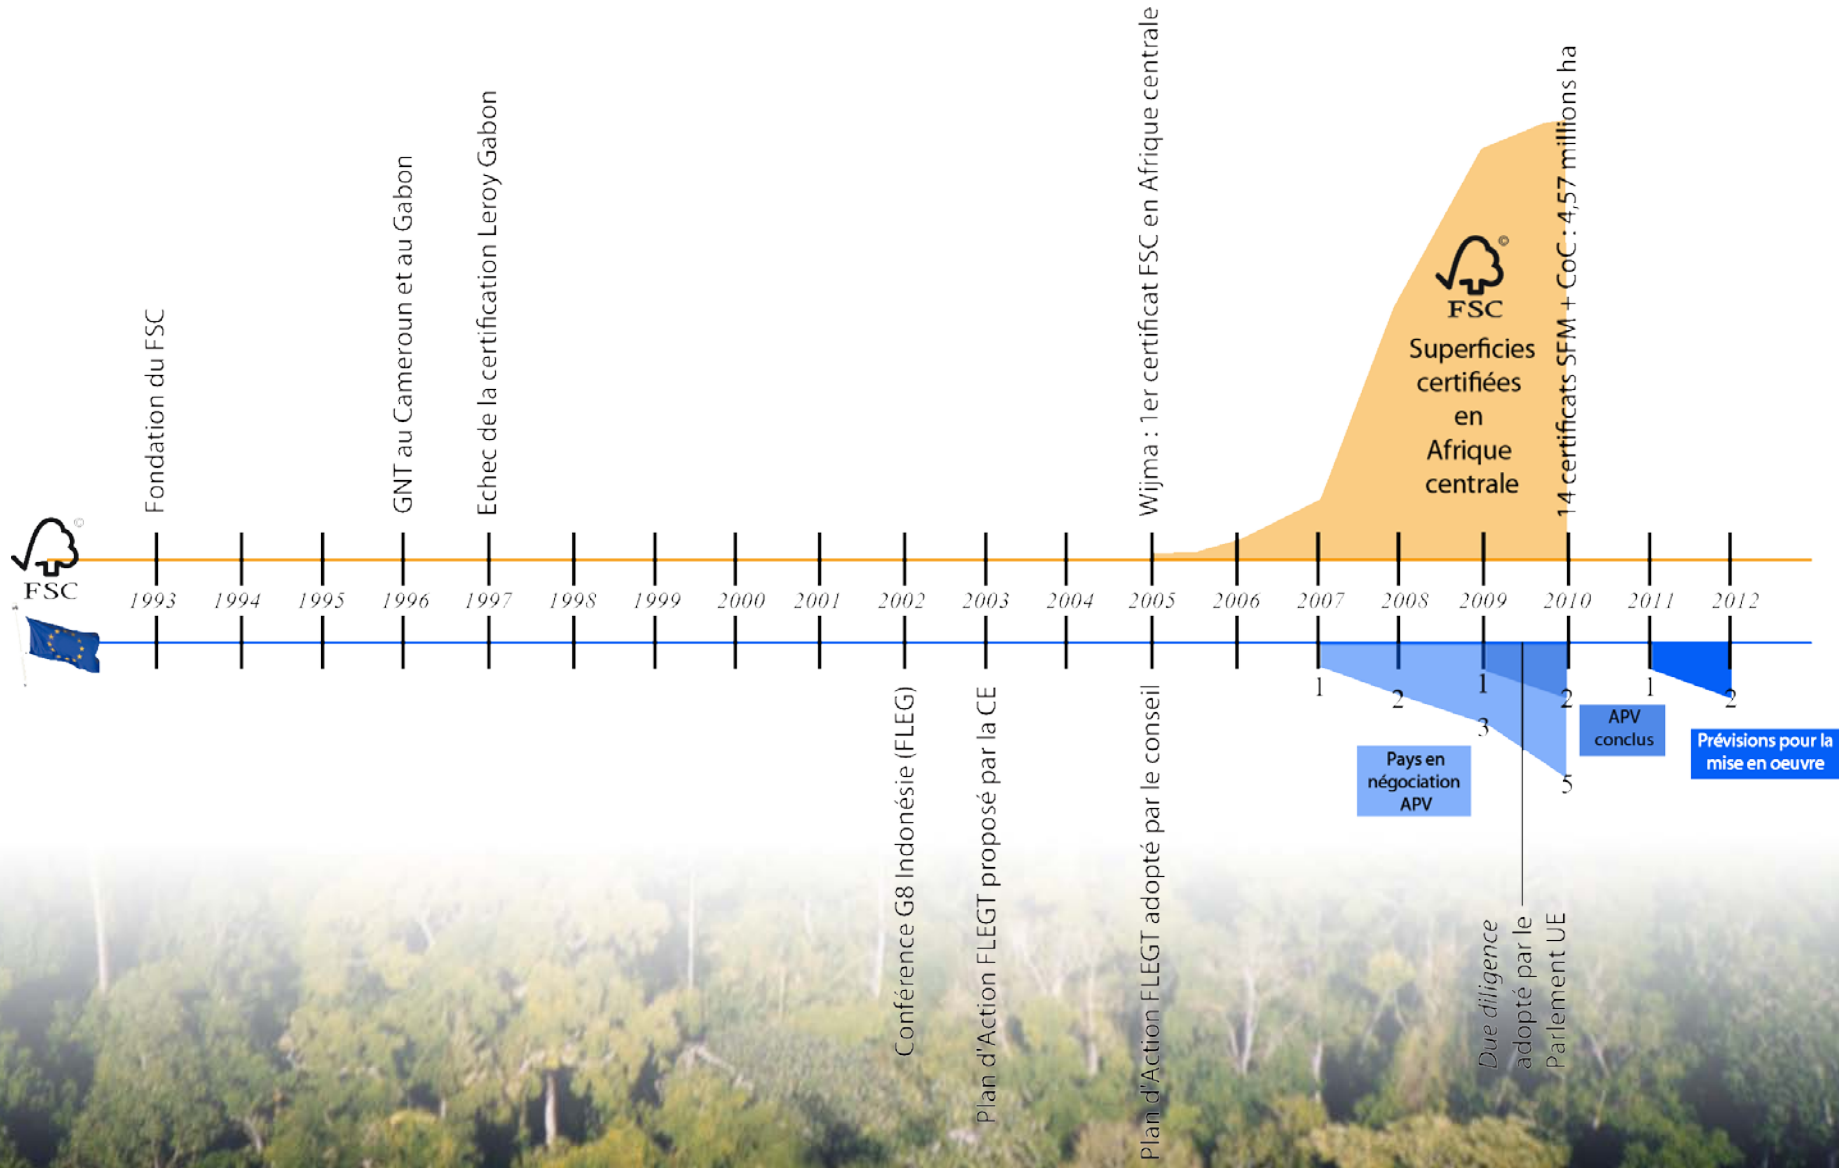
Fondation du FSC

GNT au Cameroun et au Gabon

Echec de la certification Leroy Gabon

Wijma : 1er certificat FSC en Afrique centrale

FSC
Superficies certifiées en Afrique centrale

14 certificats SFM + CoC : 4,57 millions ha

FSC

1993 1994 1995 1996 1997 1998 1999 2000 2001 2002 2003 2004 2005 2006 2007 2008 2009 2010 2011 2012

1 2 1 3 2 5 1 2

Pays en négociation APV

APV conclus

Prévisions pour la mise en oeuvre

Conférence G8 Indonésie (FLEG)

Plan d'Action FLEGT proposé par la CE

Plan d'Action FLEGT adopté par le conseil

Due diligence adopté par le Parlement UE